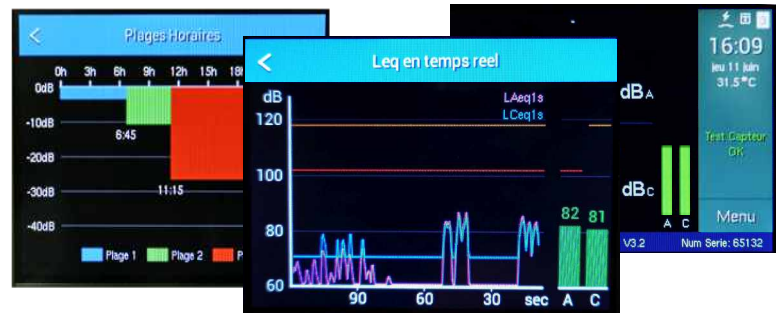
Plages Horaires

0h 3h 6h 9h 12h 15h 18

0dB
-10dB
-20dB
-30dB
-40dB

6:45
11:15

Plage 1
Plage 2
P

Leq en temps reel

dB
120
100
80
60

LAeq1s
LCeq1s

90
60
30
sec

82
81
A
C

dBA
dBC
A C

V3.2
Num Serie: 65132

16:09
jeu 11 juin
31.5°C

Test Capteur
OK

Menu